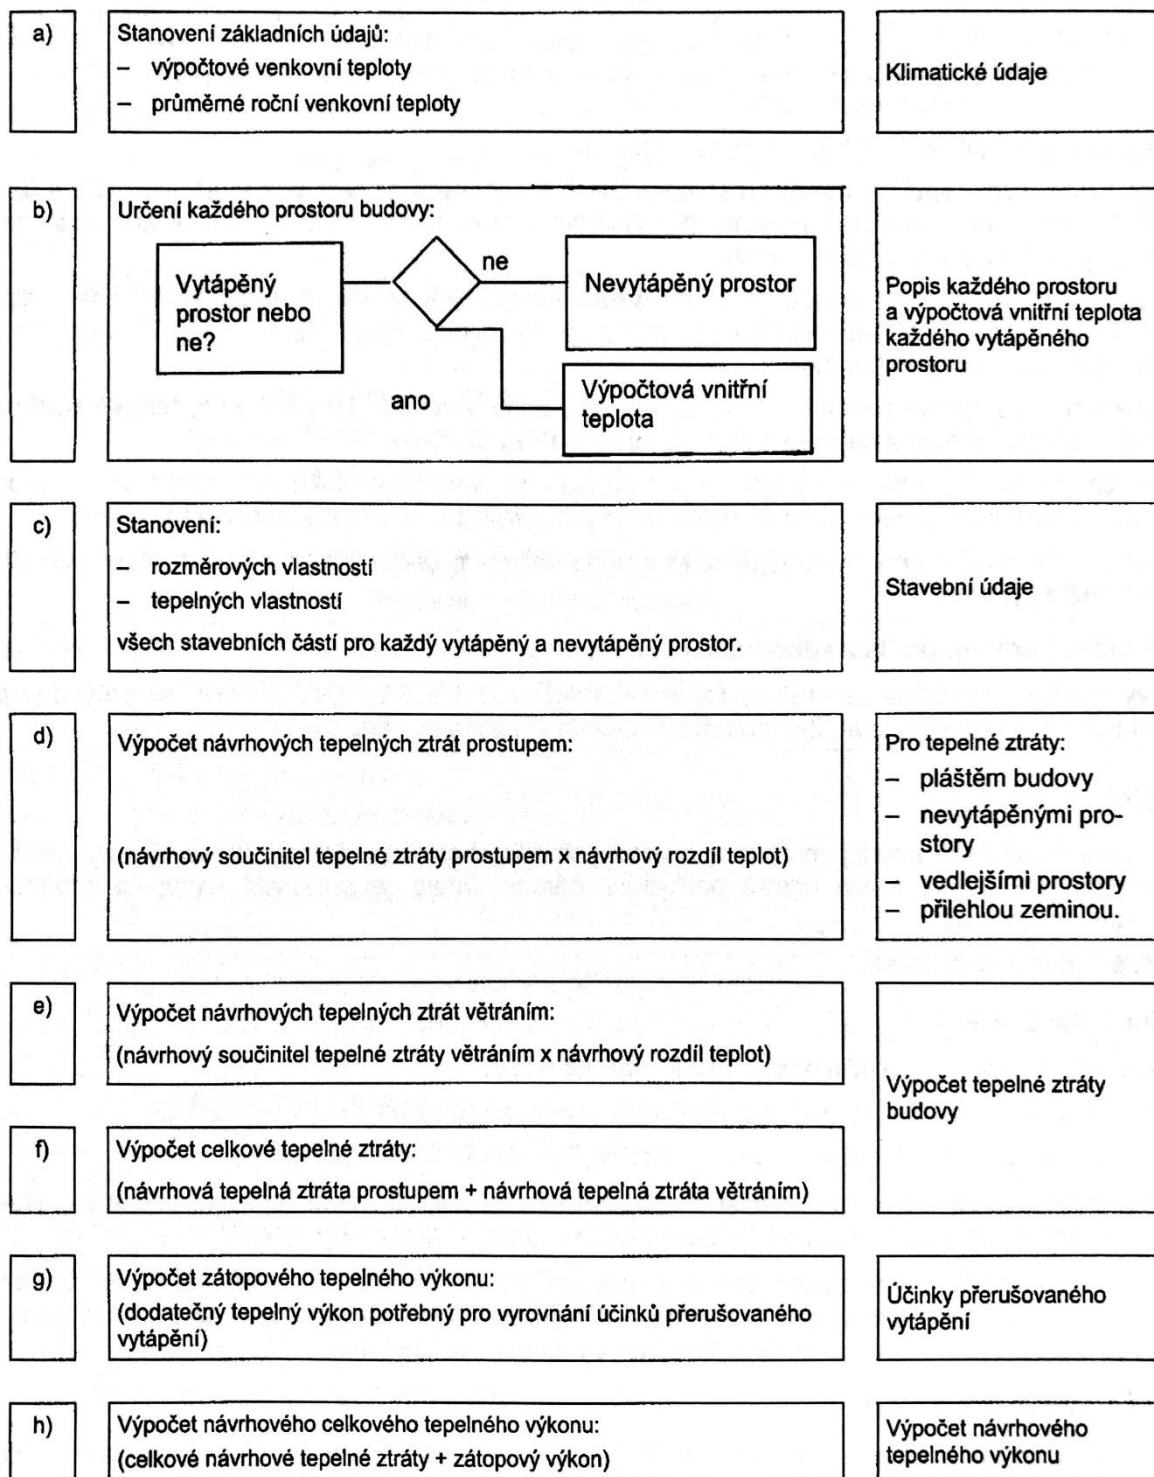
a)

Stanovení základních údajů:
– výpočtové venkovní teploty
– průměrné roční venkovní teploty

Klimatické údaje

b)

Určení každého prostoru budovy:

Vytápěný prostor nebo ne?

ne

Nevytápěný prostor

ano

Výpočtová vnitřní teplota

Popis každého prostoru a výpočtová vnitřní teplota každého vytápěného prostoru

c)

Stanovení:
– rozměrových vlastností
– tepelných vlastností
všech stavebních částí pro každý vytápěný a nevytápěný prostor.

Stavební údaje

d)

Výpočet návrhových tepelných ztrát prostupem:

(návrhový součinitel tepelné ztráty prostupem x návrhový rozdíl teplot)

Pro tepelné ztráty:
– pláštěm budovy
– nevytápěnými prostory
– vedlejšími prostory
– přilehlou zeminou.

e)

Výpočet návrhových tepelných ztrát větráním:
(návrhový součinitel tepelné ztráty větráním x návrhový rozdíl teplot)

Výpočet tepelné ztráty budovy

f)

Výpočet celkové tepelné ztráty:
(návrhová tepelná ztráta prostupem + návrhová tepelná ztráta větráním)

g)

Výpočet zátopového tepelného výkonu:
(dodatečný tepelný výkon potřebný pro vyrovnání účinků přerušovaného vytápění)

Účinky přerušovaného vytápění

h)

Výpočet návrhového celkového tepelného výkonu:
(celkové návrhové tepelné ztráty + zátopový výkon)

Výpočet návrhového tepelného výkonu